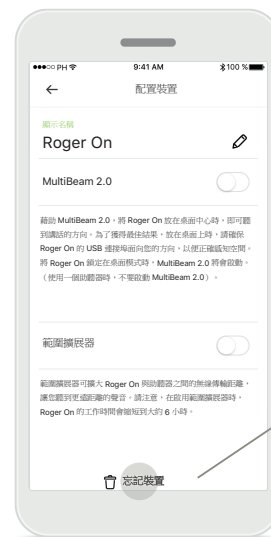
●●●○○ PH 9:41 AM 100 %

←
配置裝置

顯示名稱
Roger On

MultiBeam 2.0

藉助 MultiBeam 2.0，將 Roger On 放在桌面中心時，即可聽到講話的方向。為了獲得最佳結果，放在桌面上時，請確保 Roger On 的 USB 連接埠面向您的方向，以便正確感知空間。將 Roger On 鎖定在桌面模式時，MultiBeam 2.0 將會啟動。（使用一個說話者時，不要啟動 MultiBeam 2.0）。

範圍擴展器

範圍擴展器可擴大 Roger On 與助聽器之間的無線傳輸距離，讓您聽到更遠距離的聲音。請注意，在啟用範圍擴展器時，Roger On 的工作時間會縮短到大約 6 小時。

忘記裝置